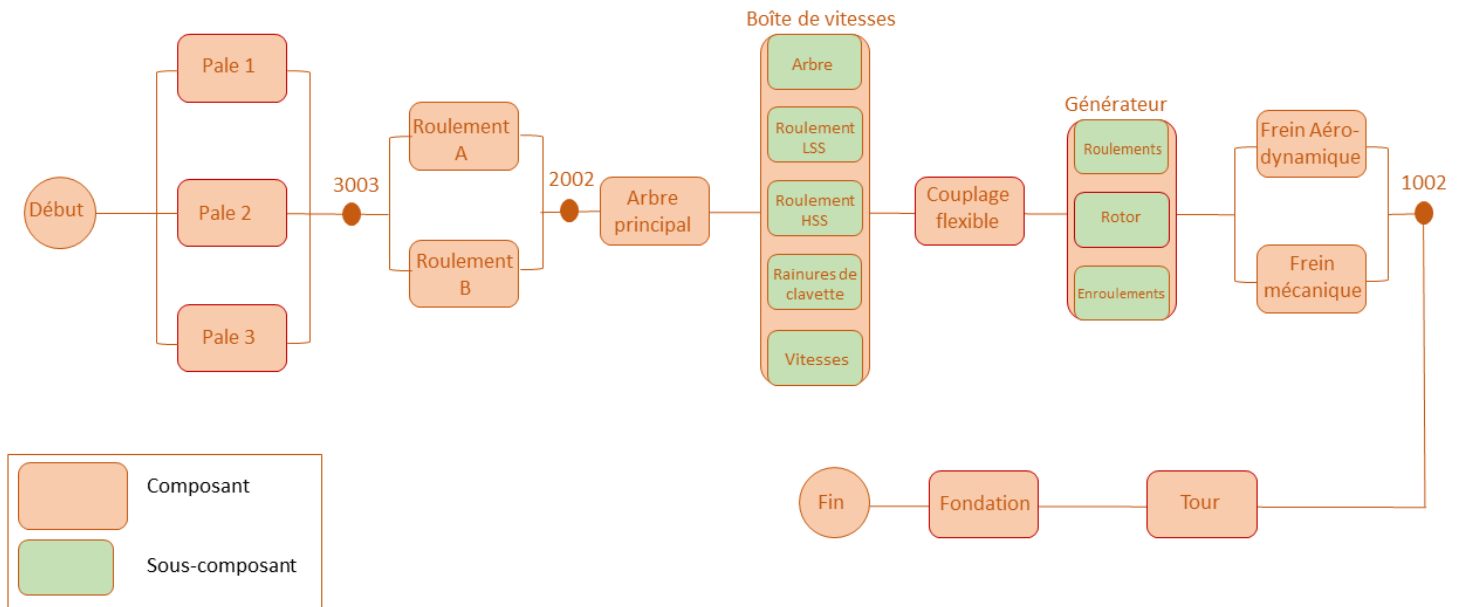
Début

Pale 1

Pale 2

Pale 3

3003

Roulement A

Roulement B

2002

Arbre principal

Boîte de vitesses

Arbre

Roulement LSS

Roulement HSS

Rainures de clavette

Vitesses

Couplage flexible

Générateur

Roulements

Rotor

Enroulements

Frein Aéro-dynamique

Frein mécanique

1002

Fin

Fondation

Tour

Composant

Sous-composant